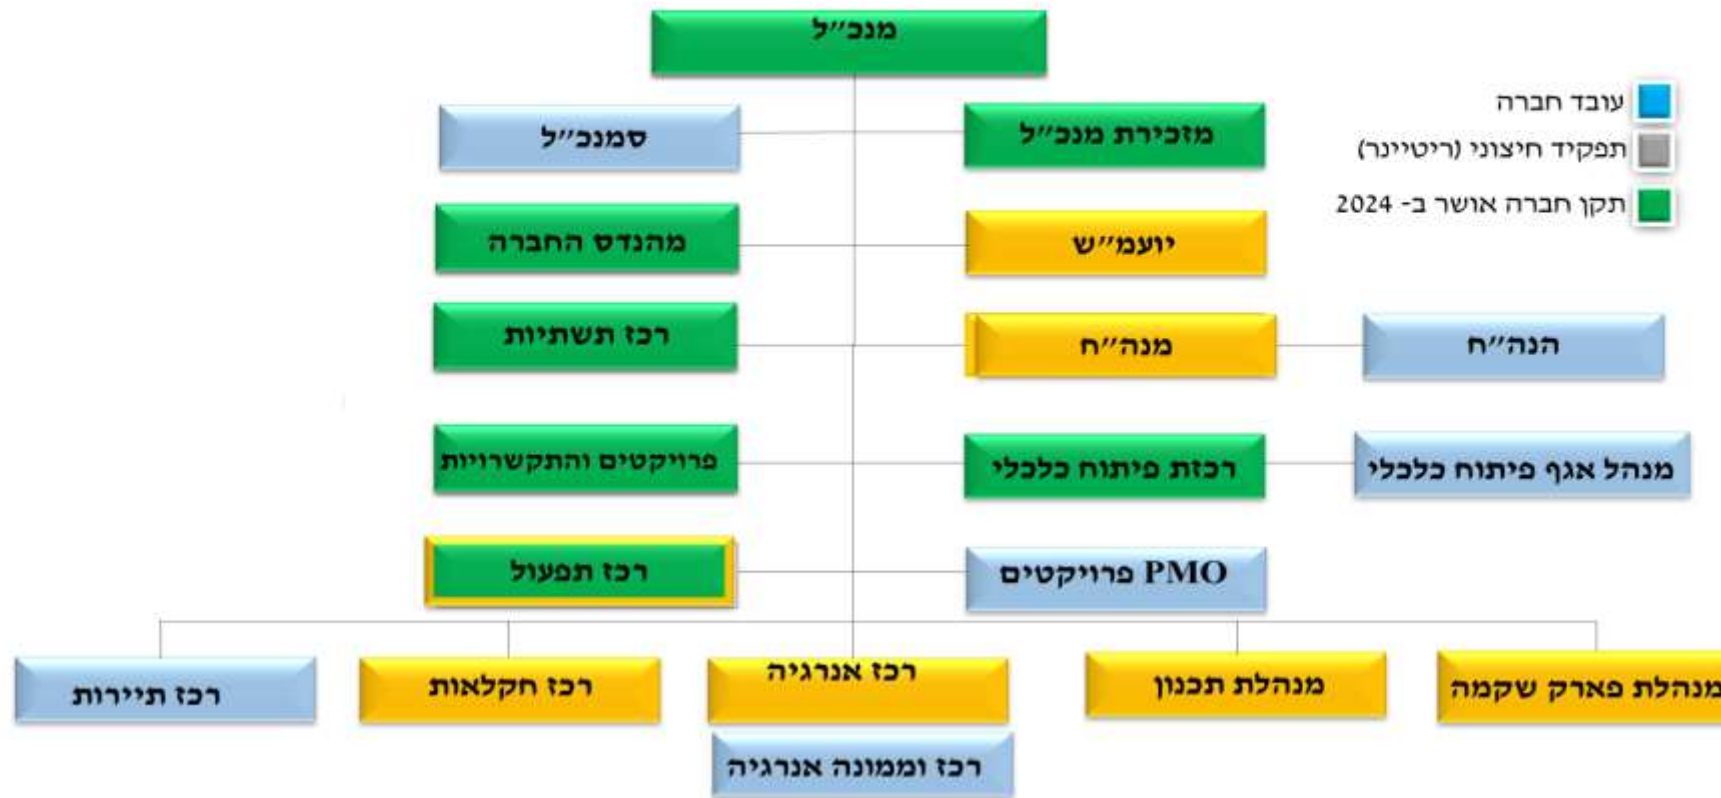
מנכ"ל

עובד חברה
תפקיד חיצוני (ריטיינר)
תקן חברה אושר ב- 2024

מזכירת מנכ"ל
סמנכ"ל

יועמ"ש
מהנדס החברה

הנה"ח
מנה"ח
רכז תשתיות

מנהל אגף פיתוח כלכלי
רכזת פיתוח כלכלי
פרויקטים והתקשרויות

PMO פרויקטים
רכז תפעול

מנהלת פארק שקמה
מנהלת תכנון
רכז אנרגיה
רכז חקלאות
רכז תיירות

רכז וממונה אנרגיה